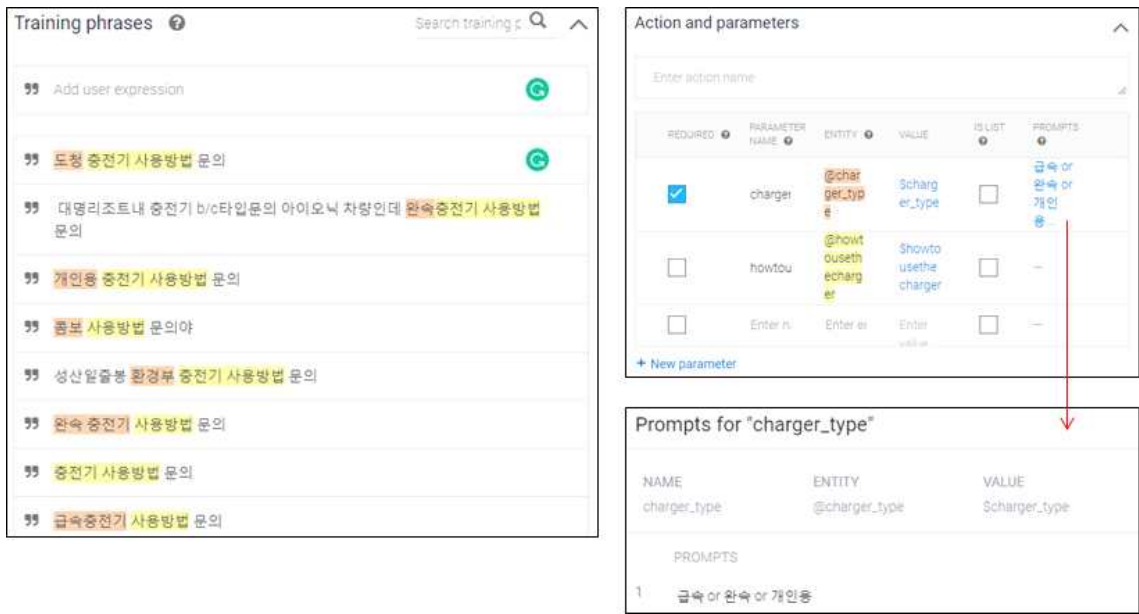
Training phrases

Search training p

Add user expression

도청 충전기 사용방법 문의

대명리조트내 충전기 b/c타입문의 아이오닉 차량인데 완속충전기 사용방법 문의

개인용 충전기 사용방법 문의

홈보 사용방법 문의야

성산일출봉 환경부 충전기 사용방법 문의

완속 충전기 사용방법 문의

충전기 사용방법 문의

급속충전기 사용방법 문의

Action and parameters

Enter action name

| REQUIRED | PARAMETER NAME | ENTITY | VALUE | IS LIST | PROMPTS |
|---|---|---|---|---|---|
| ✓ | charger | @charger_type | $charger_type | | 급속 or 완속 or 개인용 |
| | howtou | @howtousethecharger | $howtousethecharger | | — |
| | Enter n | Enter e | Enter value | | — |

+ New parameter

Prompts for "charger_type"

| NAME | ENTITY | VALUE |
|---|---|---|
| charger_type | @charger_type | $charger_type |

PROMPTS

1 급속 or 완속 or 개인용